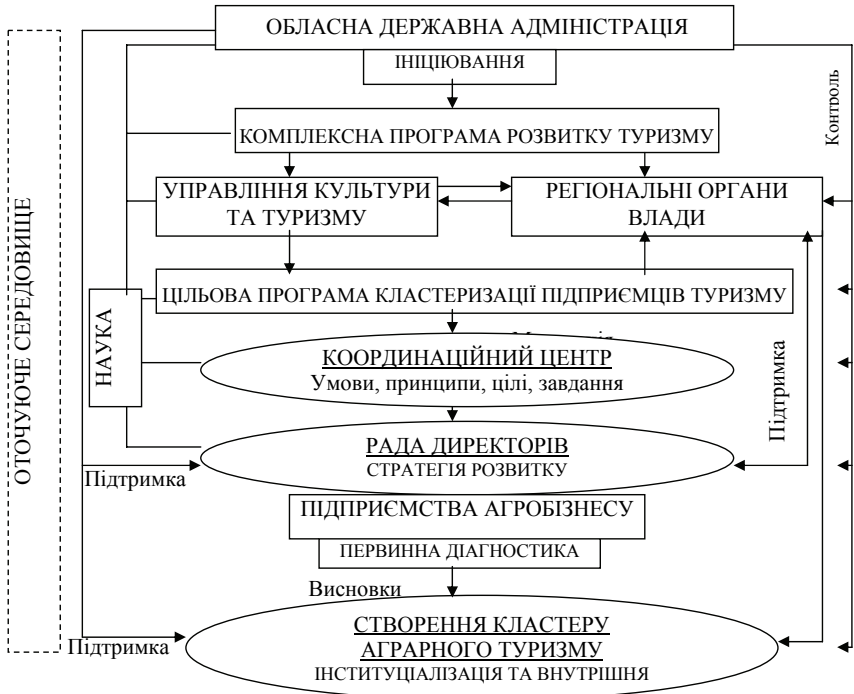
ОТОЧУЮЧЕ СЕРЕДОВИЩЕ

ОБЛАСНА ДЕРЖАВНА АДМІНІСТРАЦІЯ

ІНІЦІЮВАННЯ

Контроль

КОМПЛЕКСНА ПРОГРАМА РОЗВИТКУ ТУРИЗМУ

УПРАВЛІННЯ КУЛЬТУРИ ТА ТУРИЗМУ

РЕГІОНАЛЬНІ ОРГАНИ ВЛАДИ

ЦІЛЬОВА ПРОГРАМА КЛАСТЕРИЗАЦІЇ ПІДПРИЄМЦІВ ТУРИЗМУ

НАУКА

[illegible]

КООРДИНАЦІЙНИЙ ЦЕНТР
Умови, принципи, цілі, завдання

Підтримка

РАДА ДИРЕКТОРІВ
СТРАТЕГІЯ РОЗВИТКУ

Підтримка

ПІДПРИЄМСТВА АГРОБІЗНЕСУ

ПЕРВИННА ДІАГНОСТИКА

Висновки

Підтримка

СТВОРЕННЯ КЛАСТЕРУ АГРАРНОГО ТУРИЗМУ
ІНСТИТУЦІАЛІЗАЦІЯ ТА ВНУТРІШНЯ